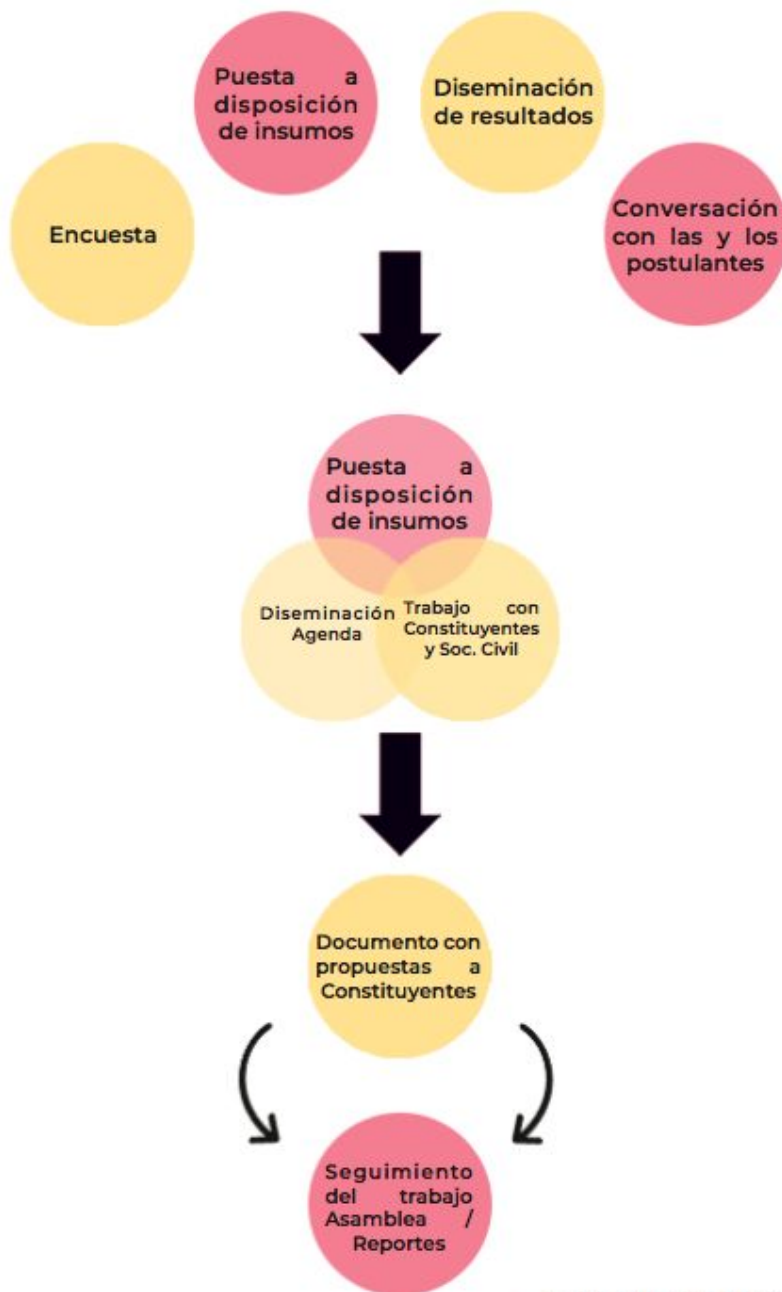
Puesta a disposición de insumos

Diseminación de resultados

Encuesta

Conversación con las y los postulantes

Puesta a disposición de insumos

Diseminación Agenda

Trabajo con Constituyentes y Soc. Civil

Documento con propuestas a Constituyentes

Seguimiento del trabajo Asamblea / Reportes